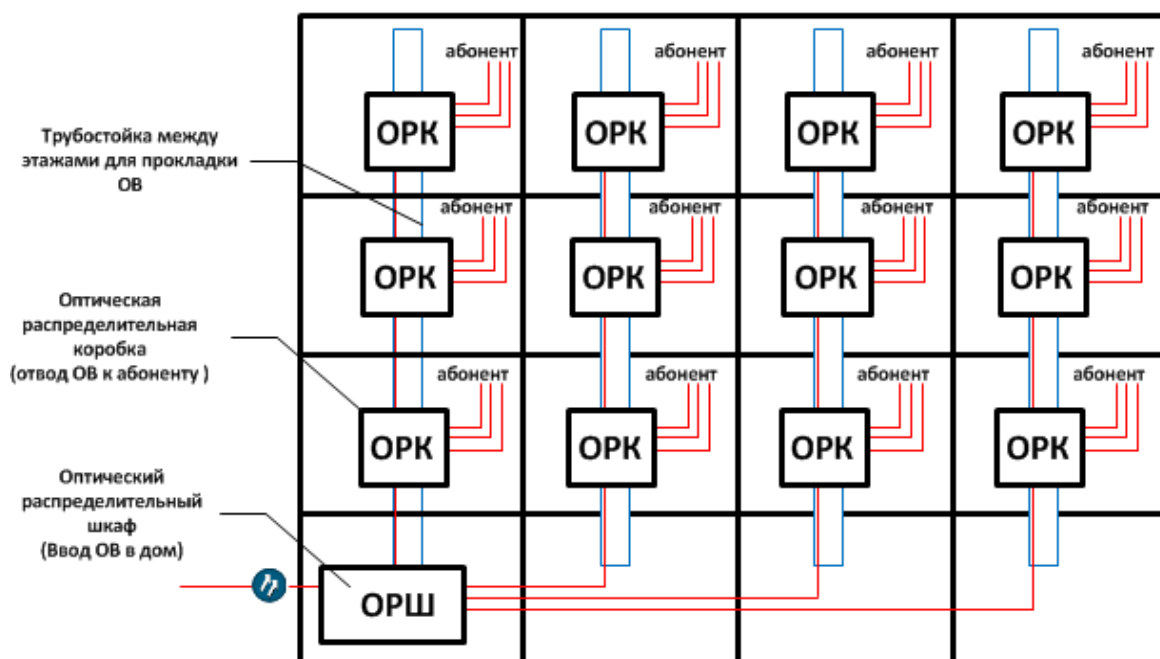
Трубостойка между этажами для прокладки ОВ

Оптическая распределительная коробка (отвод ОВ к абоненту )

Оптический распределительный шкаф (Ввод ОВ в дом)

абонент
ОРК
абонент
ОРК
абонент
ОРК
абонент
ОРК

абонент
ОРК
абонент
ОРК
абонент
ОРК
абонент
ОРК

абонент
ОРК
абонент
ОРК
абонент
ОРК
абонент
ОРК

ОРШ